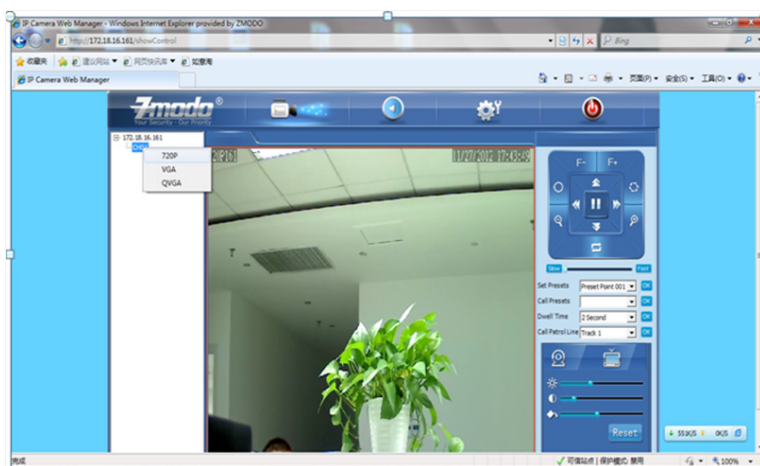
IP Camera Web Manager - Windows Internet Explorer provided by ZMODO

http://172.18.16.161/showControl

Bing

收藏夹 建议网站 网页快讯库 如意淘

IP Camera Web Manager

页面(P) 安全(S) 工具(O)

Zmodo®
Your Security · Our Priority

172.18.16.161
CH01

720P
VGA
QVGA

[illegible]

F- F+

Slow Fast

Set Presets Preset Point 001 OK
Call Presets OK
Dwell Time 2 Second OK
Call Patrol Line Track 1 OK

Reset

55 K/S 0K/S

完成

可信站点 | 保护模式: 禁用

100%